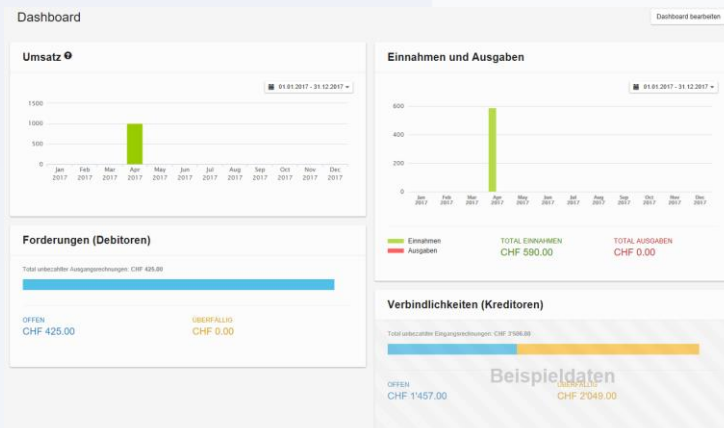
Dashboard

Dashboard bearbeiten

Umsatz

01.01.2017 - 31.12.2017

1500
1000
500
0

Jan 2017
Feb 2017
Mar 2017
Apr 2017
May 2017
Jun 2017
Jul 2017
Aug 2017
Sep 2017
Oct 2017
Nov 2017
Dec 2017

Einnahmen und Ausgaben

01.01.2017 - 31.12.2017

600
400
200
0

Jan 2017
Feb 2017
Mar 2017
Apr 2017
May 2017
Jun 2017
Jul 2017
Aug 2017
Sep 2017
Oct 2017
Nov 2017
Dec 2017

Einnahmen
Ausgaben

TOTAL EINNAHMEN
CHF 590.00

TOTAL AUSGABEN
CHF 0.00

Forderungen (Debitoren)

Total unbezahlter Ausgangsrechnungen: CHF 425.00

OFFEN
CHF 425.00

ÜBERFÄLLIG
CHF 0.00

Verbindlichkeiten (Kreditoren)

Total unbezahlter Eingangsrechnungen: CHF 3'506.00

Beispieldaten

OFFEN
CHF 1'457.00

ÜBERFÄLLIG
CHF 2'049.00